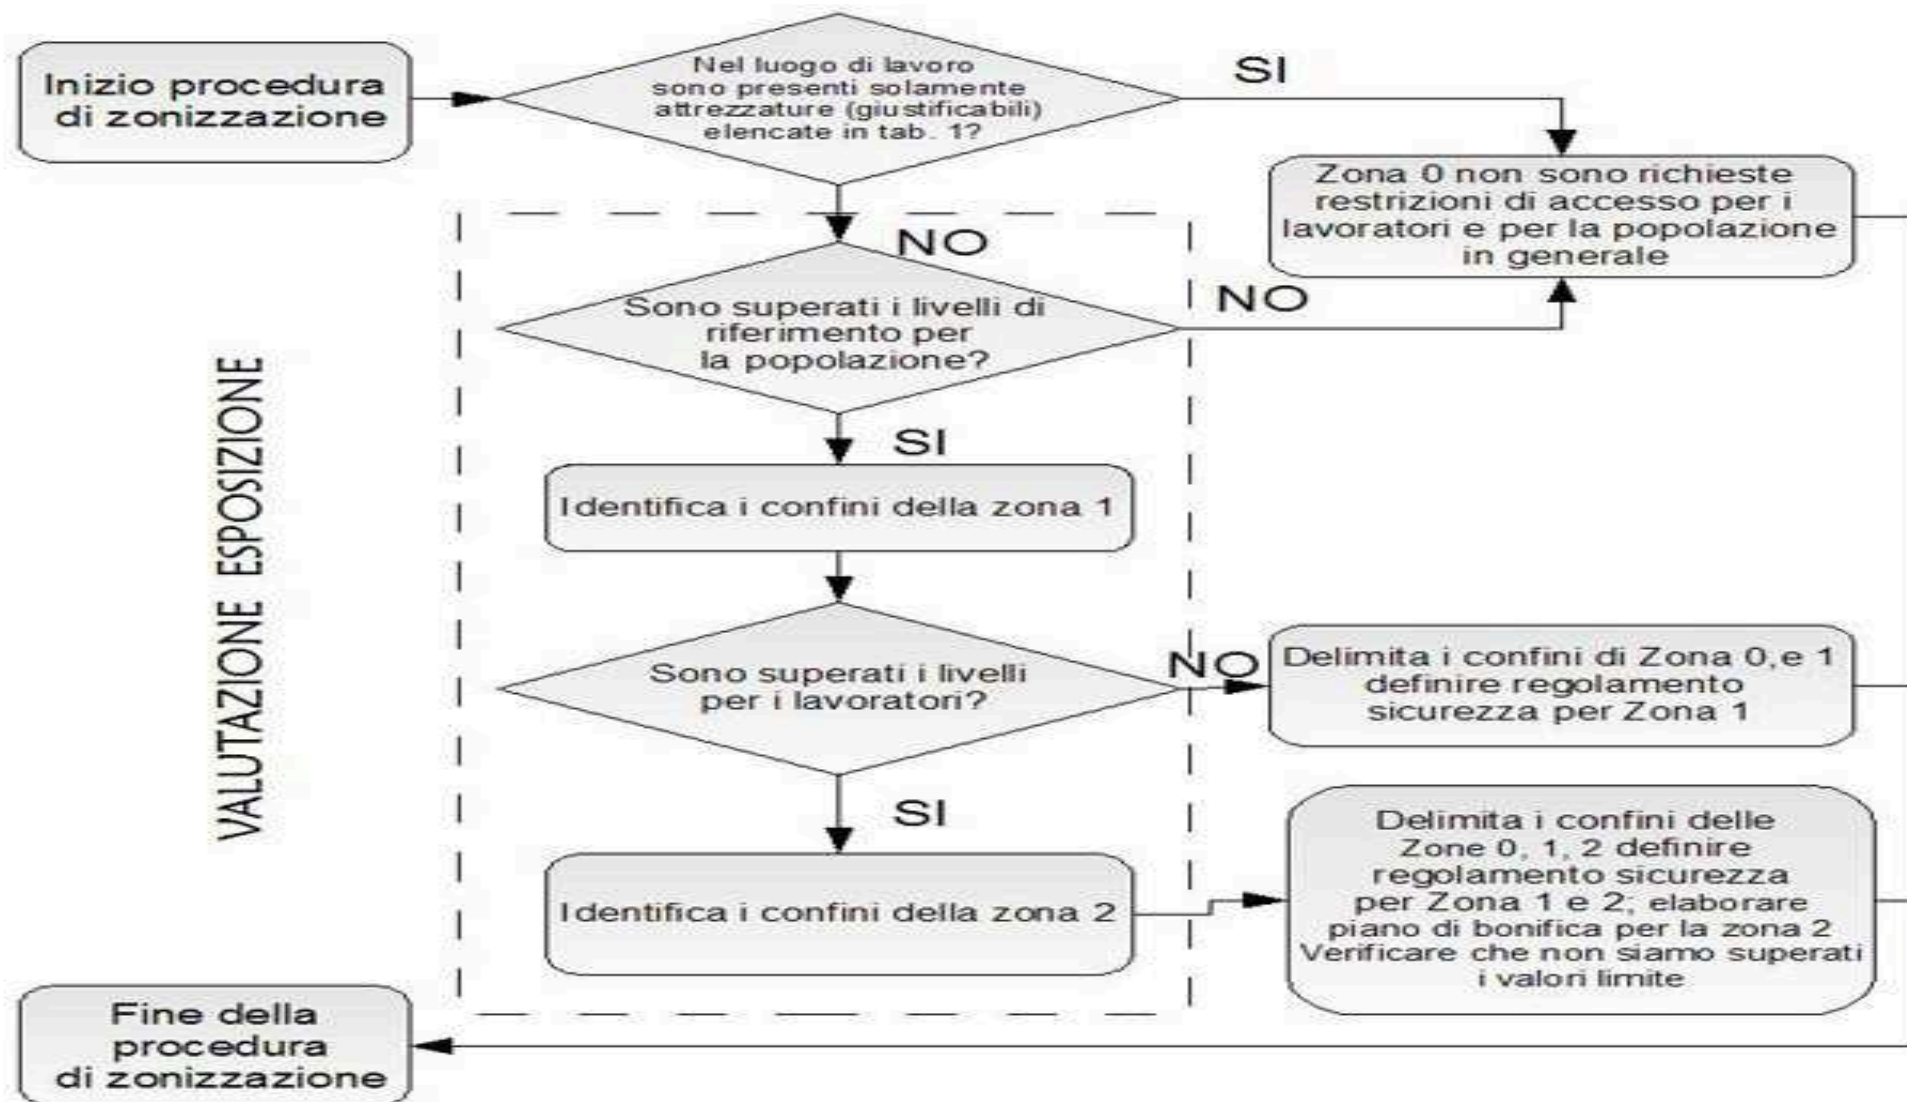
Inizio procedura di zonizzazione

Nel luogo di lavoro sono presenti solamente attrezzature (giustificabili) elencate in tab. 1?

SI

Zona 0 non sono richieste restrizioni di accesso per i lavoratori e per la popolazione in generale

VALUTAZIONE ESPOSIZIONE

NO

Sono superati i livelli di riferimento per la popolazione?

NO

SI

Identifica i confini della zona 1

Sono superati i livelli per i lavoratori?

NO

Delimita i confini di Zona 0,e 1 definire regolamento sicurezza per Zona 1

SI

Identifica i confini della zona 2

Delimita i confini delle Zone 0, 1, 2 definire regolamento sicurezza per Zona 1 e 2; elaborare piano di bonifica per la zona 2 Verificare che non siamo superati i valori limite

Fine della procedura di zonizzazione